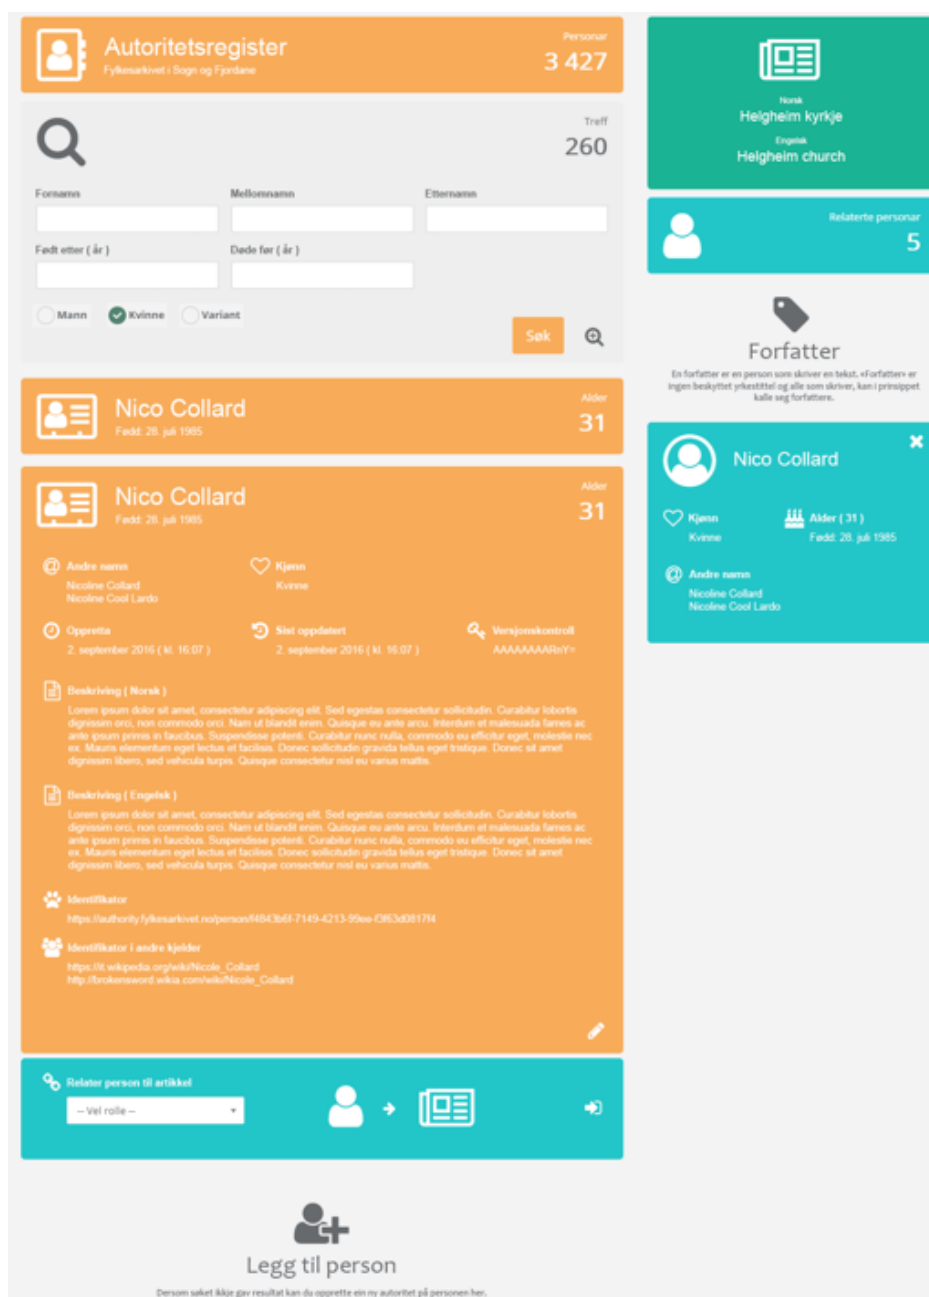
Autoritetsregister
Fylkesarkivet i Sogn og Fjordane

Personar
3 427

Treff
260

Fornamn

Mellomnamn

Etternamn

Født etter ( år )

Døde før ( år )

Mann Kvinne Variant

Søk

Nico Collard
Fødd: 28. juli 1985

Alder
31

Nico Collard
Fødd: 28. juli 1985

Alder
31

Andre namn
Nicoline Collard
Nicoline Cool Lardo

Kjønn
Kvinne

Oppretta
2. september 2016 ( kl. 16:07 )

Sist oppdatert
2. september 2016 ( kl. 16:07 )

Versjonskontroll
AAAAAAAARnY=

Beskriving ( Norsk )
Lorem ipsum dolor sit amet, consectetur adipiscing elit. Sed egestas consectetur sollicitudin. Curabitur lobortis dignissim orci, non commodo orci. Nam ut blandit enim. Quisque eu ante arcu. Interdum et malesuada fames ac ante ipsum primis in faucibus. Suspendisse potenti. Curabitur nunc nulla, commodo eu efficitur eget, molestie nec ex. Mauris elementum eget lectus et facilisis. Donec sollicitudin gravida tellus eget tristique. Donec sit amet dignissim libero, sed vehicula turpis. Quisque consectetur nisl eu varius mattis.

Beskriving ( Engelsk )
Lorem ipsum dolor sit amet, consectetur adipiscing elit. Sed egestas consectetur sollicitudin. Curabitur lobortis dignissim orci, non commodo orci. Nam ut blandit enim. Quisque eu ante arcu. Interdum et malesuada fames ac ante ipsum primis in faucibus. Suspendisse potenti. Curabitur nunc nulla, commodo eu efficitur eget, molestie nec ex. Mauris elementum eget lectus et facilisis. Donec sollicitudin gravida tellus eget tristique. Donec sit amet dignissim libero, sed vehicula turpis. Quisque consectetur nisl eu varius mattis.

Identifikator
https://authority.fylkesarkivet.no/person/f4843b6f-7149-4213-99ee-f3f63d0817f4

Identifikator i andre kjelder
https://it.wikipedia.org/wiki/Nicole_Collard
http://brokensword.wikia.com/wiki/Nicole_Collard

Relater person til artikkel
-- Vel rolle --

Legg til person
Dersom søket ikkje gav resultat kan du opprette ein ny autoritet på personen her.

Norsk
Helgheim kyrkje
Engelsk
Helgheim church

Relaterte personar
5

Forfatter
En forfatter er en person som skriver en tekst. «Forfatter» er ingen beskyttet yrkestittel og alle som skriver, kan i prinsippet kalle seg forfattere.

Nico Collard

Kjønn
Kvinne

Alder ( 31 )
Fødd: 28. juli 1985

Andre namn
Nicoline Collard
Nicoline Cool Lardo